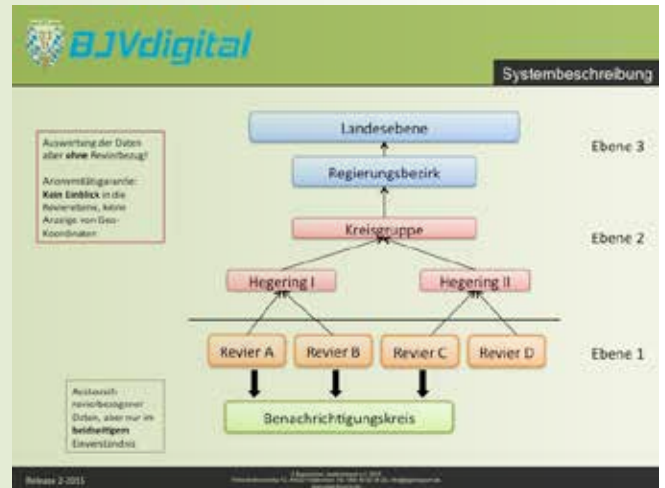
BJVdigital

Systembeschreibung

Auswertung der Daten aber ohne Revierbezug!

Anonymitätsgarantie: Kein Einblick in die Revierebene, keine Anzeige von Geo-Koordinaten

Landesebene

Ebene 3

Regierungsbezirk

Kreisgruppe

Ebene 2

Hegering I

Hegering II

Revier A

Revier B

Revier C

Revier D

Ebene 1

Austausch revierbezogener Daten, aber nur im beidseitigen Einverständnis

Benachrichtigungskreis

Release 2-2015

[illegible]